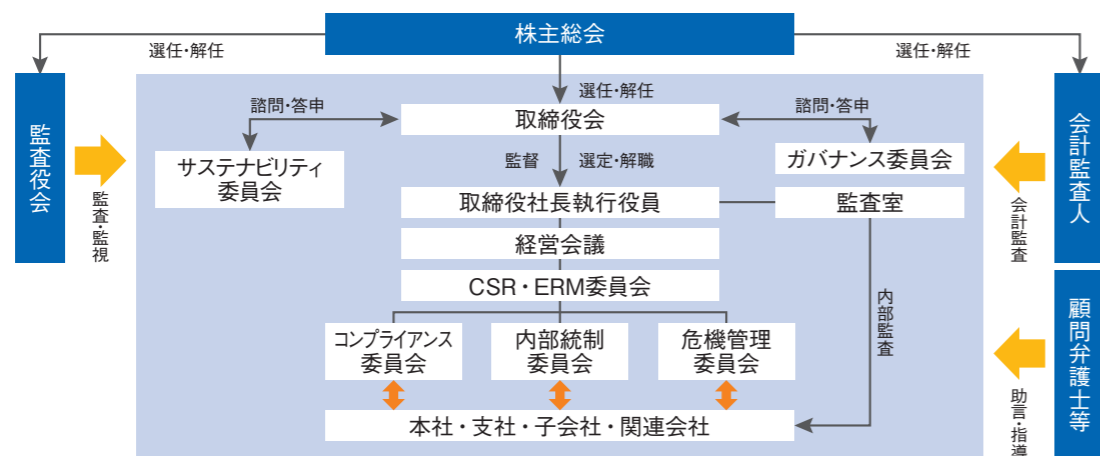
株主総会

選任・解任

選任・解任

監査役会

監査・監視

選任・解任

取締役会

諮問・答申

諮問・答申

サステナビリティ委員会

ガバナンス委員会

監督

選定・解職

会計監査人

会計監査

取締役社長執行役員

監査室

経営会議

CSR・ERM委員会

内部監査

コンプライアンス委員会

内部統制委員会

危機管理委員会

顧問弁護士等

助言・指導

本社・支社・子会社・関連会社